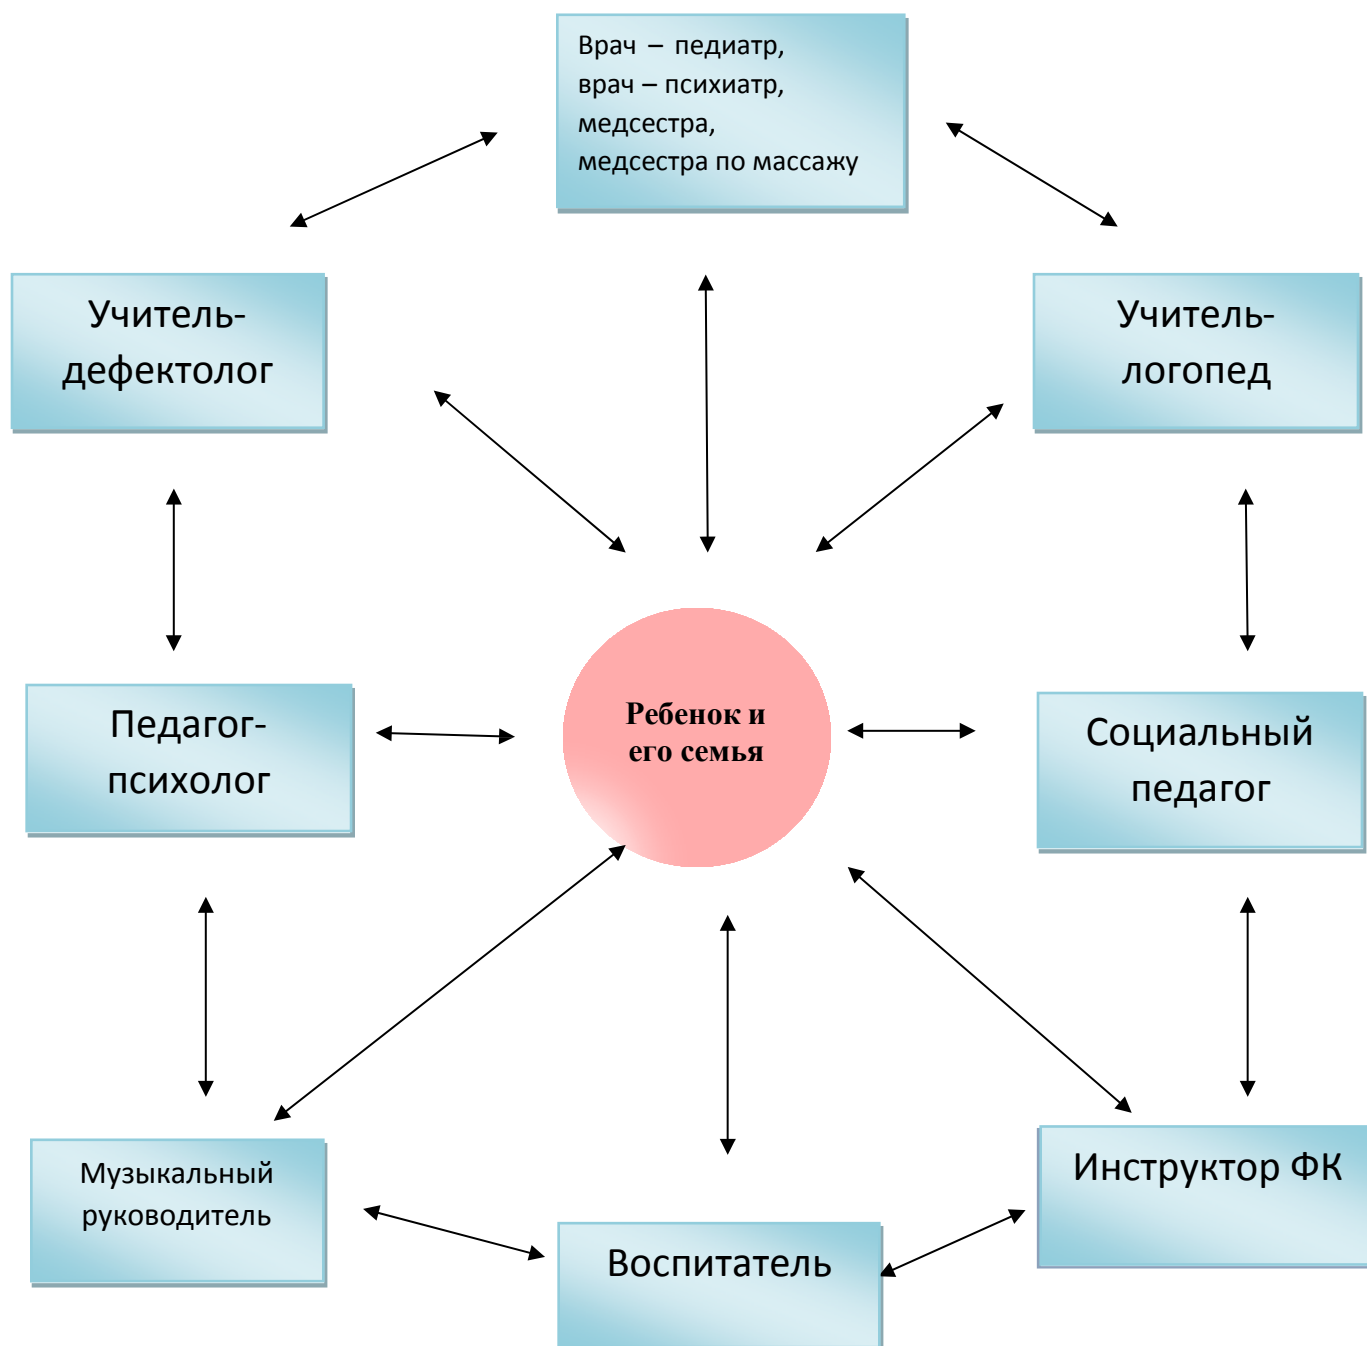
Врач – педиатр,
врач – психиатр,
медсестра,
медсестра по массажу

Учитель-дефектолог

Учитель-логопед

Педагог-психолог

Ребенок и его семья

Социальный педагог

Музыкальный руководитель

Воспитатель

Инструктор ФК